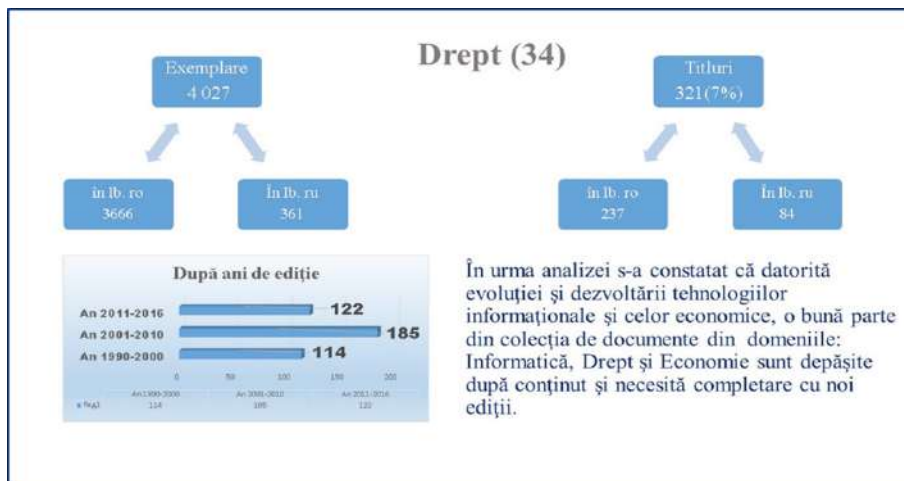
Drept (34)

Exemplare
4 027

in lb. ro
3666

În lb. ru
361

Titluri
321(7%)

in lb. ro
237

În lb. ru
84

După ani de ediție

| | |
|---|---|
| An 2011-2016 | 122 |
| An 2001-2010 | 185 |
| An 1990-2000 | 114 |

0 50 100 150 200

| | An 1990-2000 | An 2001-2010 | An 2011-2016 |
|---|---|---|---|
| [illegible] | 114 | 185 | 122 |

În urma analizei s-a constatat că datorită evoluției și dezvoltării tehnologiilor informaționale și celor economice, o bună parte din colecția de documente din domeniile: Informatică, Drept și Economie sunt depășite după conținut și necesită completare cu noi ediții.